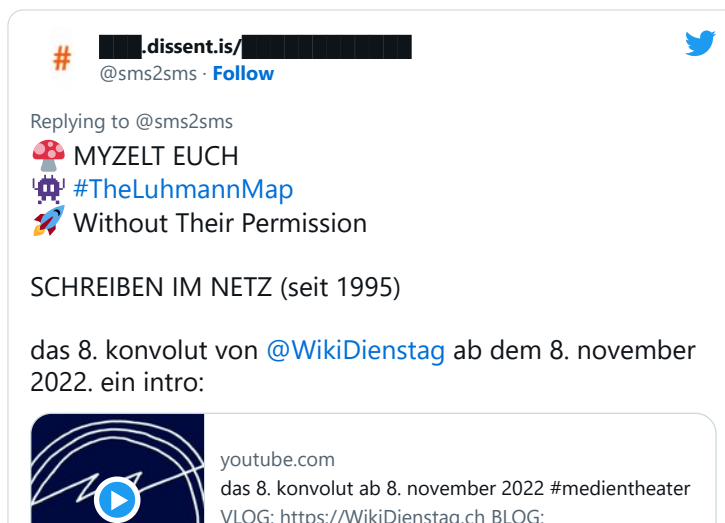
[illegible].dissent.is/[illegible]
@sms2sms · Follow

Replying to @sms2sms
🍄 MYZELT EUCH
👾 #TheLuhmannMap
🚀 Without Their Permission

SCHREIBEN IM NETZ (seit 1995)

das 8. konvolut von @WikiDienstag ab dem 8. november 2022. ein intro:

youtube.com
das 8. konvolut ab 8. november 2022 #medientheater
VLOG: https://WikiDienstag.ch BLOG: